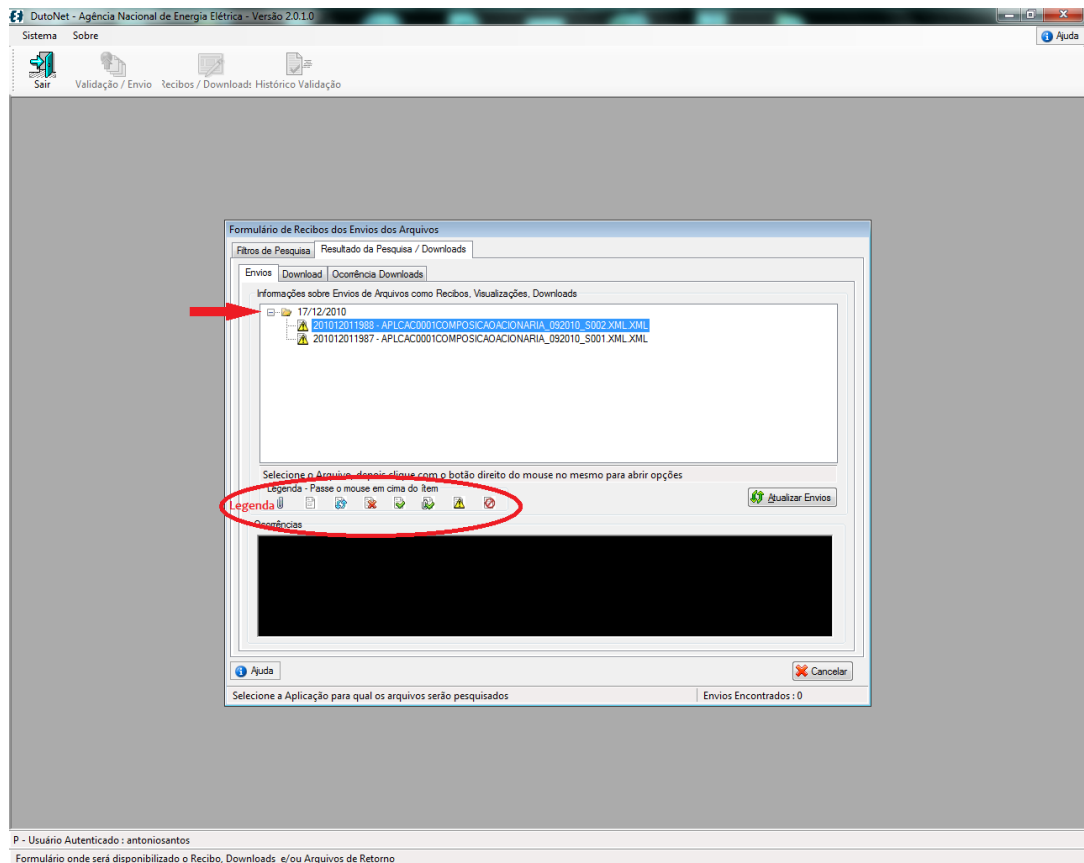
DutoNet - Agência Nacional de Energia Elétrica - Versão 2.0.1.0

Sistema Sobre

Ajuda

Sair Validação / Envio Recibos / Downloads Histórico Validação

Formulário de Recibos dos Envios dos Arquivos

Filtros de Pesquisa Resultado da Pesquisa / Downloads

Envios Download Ocorrência Downloads

Informações sobre Envios de Arquivos como Recibos, Visualizações, Downloads

17/12/2010
201012011988 - APLCAC0001COMPOSICAOACIONARIA_092010_S002.XML.XML
201012011987 - APLCAC0001COMPOSICAOACIONARIA_092010_S001.XML.XML

Selecione o Arquivo, depois clique com o botão direito do mouse no mesmo para abrir opções

Legenda - Passe o mouse em cima do ítem

Legenda

Atualizar Envios

Ocorrências

Ajuda

Cancelar

Selecione a Aplicação para qual os arquivos serão pesquisados

Envios Encontrados : 0

P - Usuário Autenticado : antoniosantos

Formulário onde será disponibilizado o Recibo, Downloads e/ou Arquivos de Retorno